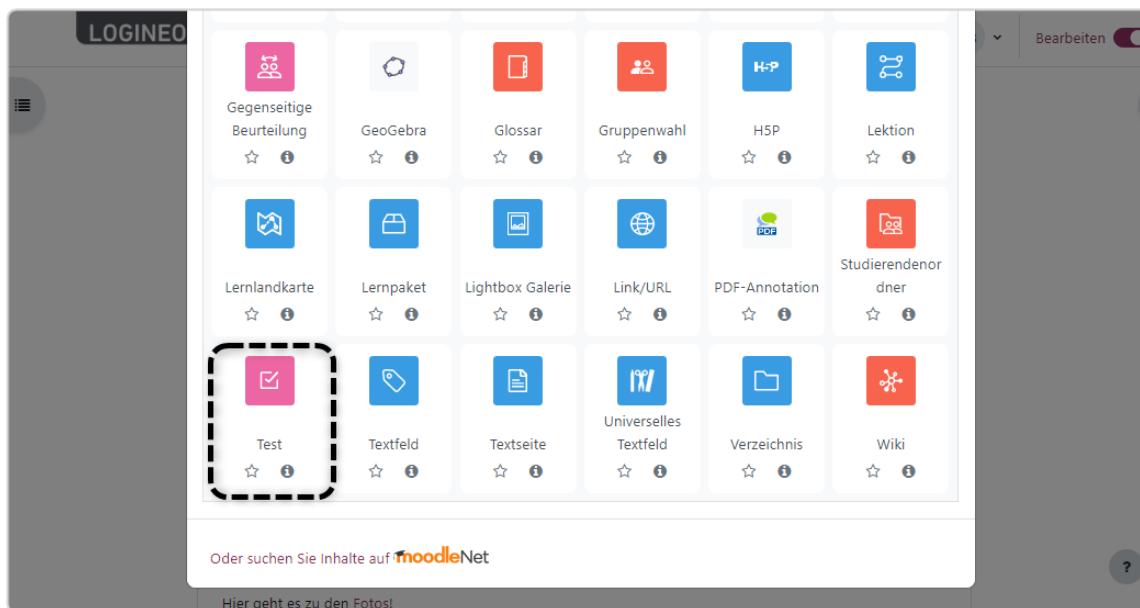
LOGINEO

Bearbeiten

Gegenseitige Beurteilung

GeoGebra

Glossar

Gruppenwahl

H5P

Lektion

Lernlandkarte

Lernpaket

Lightbox Galerie

Link/URL

PDF-Annotation

Studierendenordner

Test

Textfeld

Textseite

Universelles Textfeld

Verzeichnis

Wiki

Oder suchen Sie Inhalte auf moodleNet

?

Hier geht es zu den Fotos!